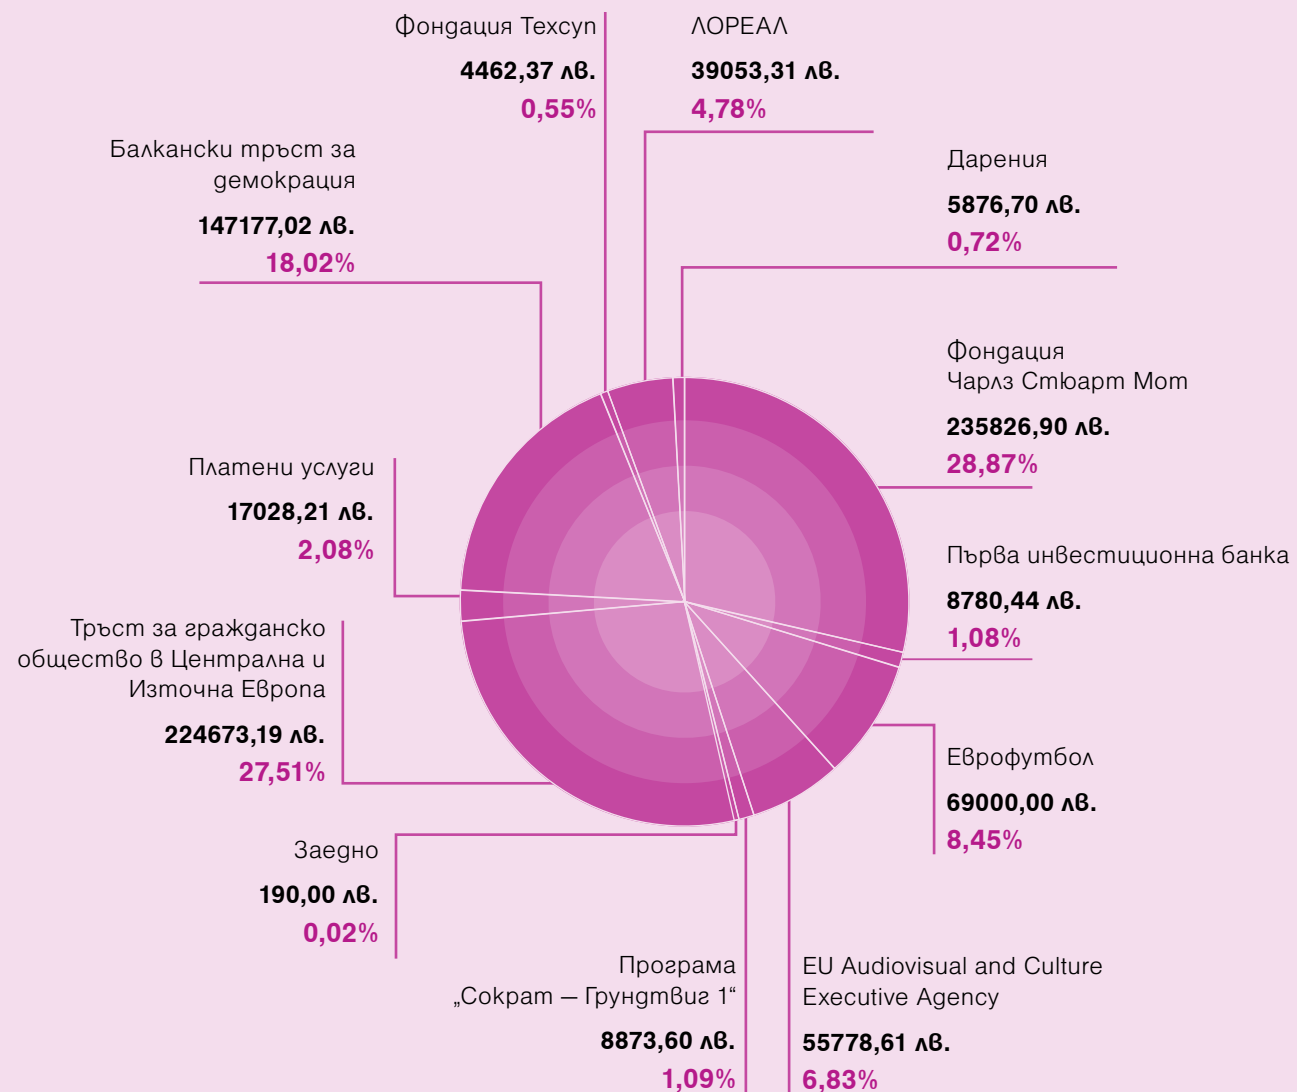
Фондация Техсуп
4462,37 лв.
0,55%

ЛОРЕАЛ
39053,31 лв.
4,78%

Балкански тръст за демокрация
147177,02 лв.
18,02%

Дарения
5876,70 лв.
0,72%

Фондация Чарлз Стюарт Мот
235826,90 лв.
28,87%

Платени услуги
17028,21 лв.
2,08%

Първа инвестиционна банка
8780,44 лв.
1,08%

Тръст за гражданско общество в Централна и Източна Европа
224673,19 лв.
27,51%

Еврофутбол
69000,00 лв.
8,45%

Заедно
190,00 лв.
0,02%

Програма „Сократ – Грундтвиг 1“
8873,60 лв.
1,09%

EU Audiovisual and Culture Executive Agency
55778,61 лв.
6,83%